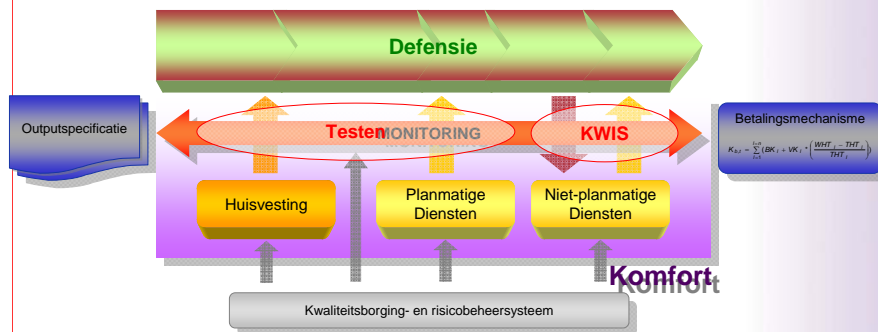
Defensie

Outputspecificatie

Testen MONITORING

KWIS

Betalingsmechanisme

$K_{b,t} = \sum_{i=1}^{i=n} \left( BK_i + VK_i \cdot \left( \frac{WHT_i - THT_i}{THT_i} \right) \right)$

Huisvesting

Planmatige Diensten

Niet-planmatige Diensten

Komfort

Kwaliteitsborging- en risicobeheersysteem